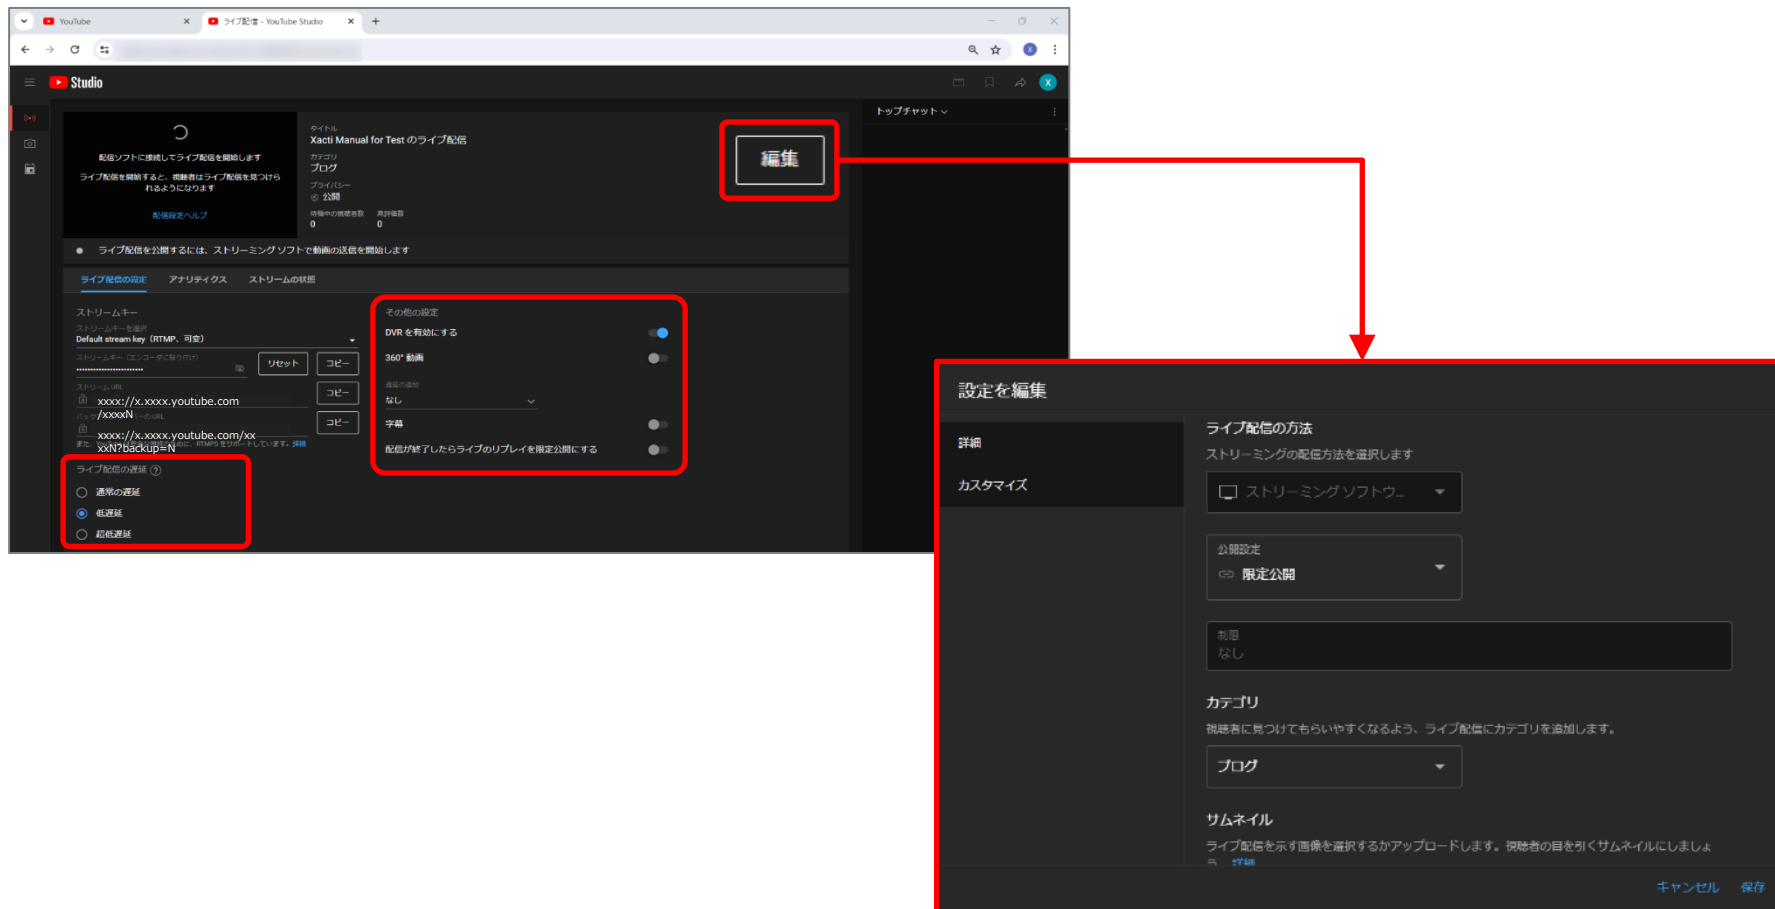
YouTube
ライブ配信 - YouTube Studio

Studio

トップチャット

配信ソフトに接続してライブ配信を開始します
ライブ配信を開始すると、視聴者はライブ配信を見つけられるようになります
配信設定ヘルプ

タイトル
Xacti Manual for Test のライブ配信
カテゴリ
ブログ
プライバシー
公開
待機中の視聴者数
0
高評価数
0

編集

ライブ配信を公開するには、ストリーミング ソフトで動画の送信を開始します

ライブ配信の設定　アナリティクス　ストリームの状態

ストリームキー
ストリームキーを選択
Default stream key（RTMP、可変）
ストリームキー（エンコーダに貼り付け）
••••••••••••••••••••
リセット　コピー
ストリームURL
xxxx://x.xxxx.youtube.com　コピー
バックアップ サーバーのURL
xxxx://x.xxxx.youtube.com/xx/xxxxN
xxN?backup=N　コピー

ライブ配信の遅延
通常の遅延
低遅延
超低遅延

その他の設定
DVR を有効にする
360° 動画
遅延の追加
なし
字幕
配信が終了したらライブのリプレイを限定公開にする

設定を編集

詳細
カスタマイズ

ライブ配信の方法
ストリーミングの配信方法を選択します
ストリーミング ソフトウ...

公開設定
限定公開

制限
なし

カテゴリ
視聴者に見つけてもらいやすくなるよう、ライブ配信にカテゴリを追加します。
ブログ

サムネイル
ライブ配信を示す画像を選択するかアップロードします。視聴者の目を引くサムネイルにしましょう。詳細

キャンセル　保存